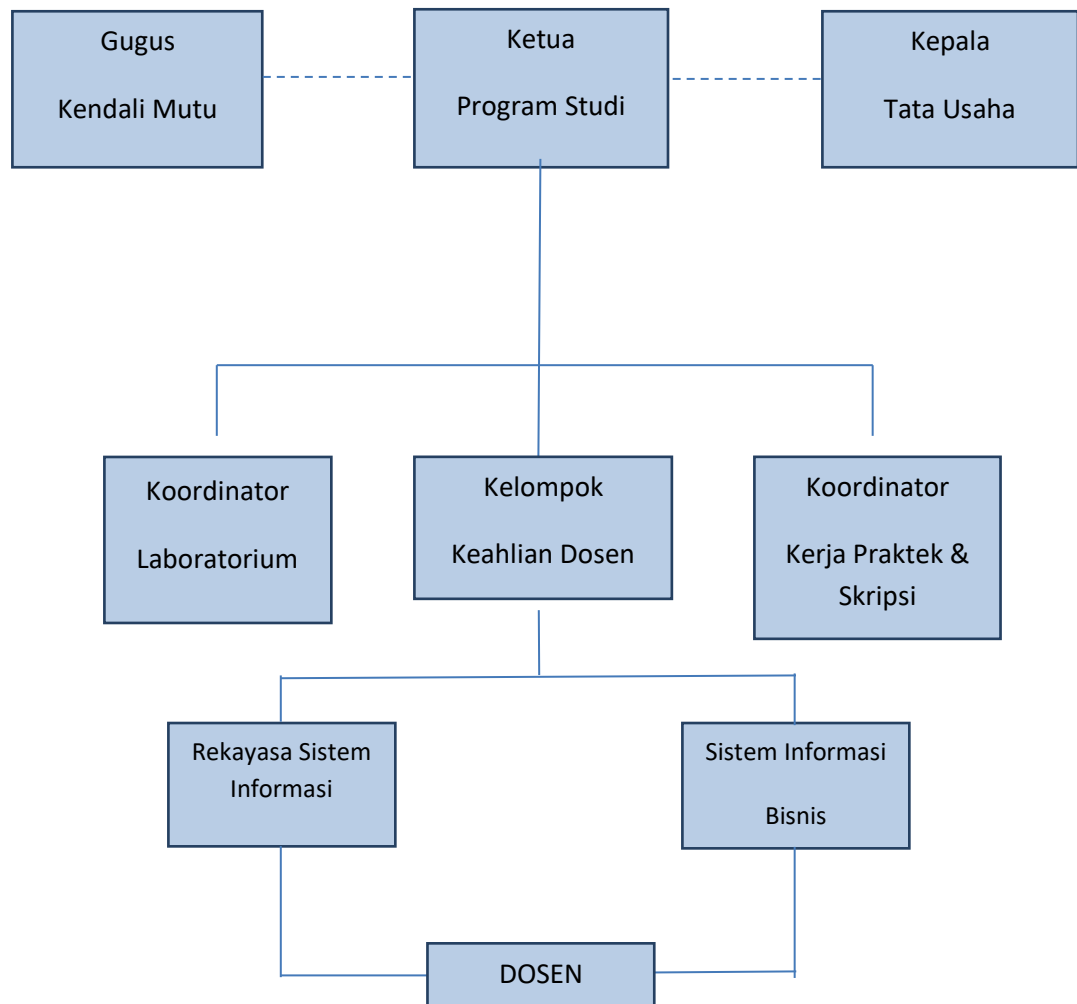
Gugus
Kendali Mutu

Ketua
Program Studi

Kepala
Tata Usaha

Koordinator
Laboratorium

Kelompok
Keahlian Dosen

Koordinator
Kerja Praktek & Skripsi

Rekayasa Sistem Informasi

Sistem Informasi
Bisnis

DOSEN